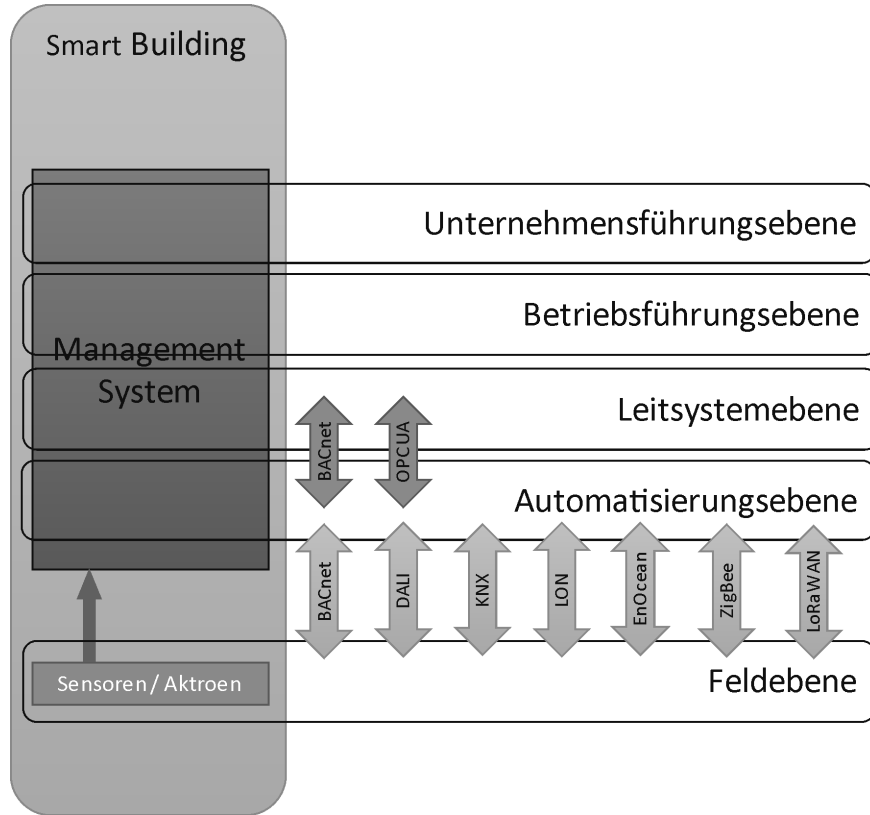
Smart Building

Management System

Unternehmensführungsebene

Betriebsführungsebene

Leitsystemebene

BACnet

OPCUA

Automatisierungsebene

BACnet

DALI

KNX

LON

EnOcean

ZigBee

LoRaWAN

Sensoren / Aktroen

Feldebene